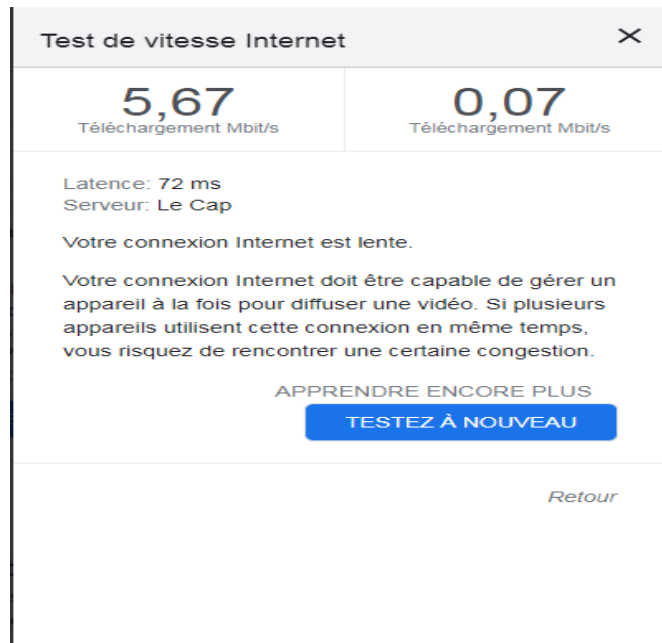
Test de vitesse Internet

×

| 5,67 | 0,07 |
|---|---|
| Téléchargement Mbit/s | Téléchargement Mbit/s |

Latence: 72 ms
Serveur: Le Cap

Votre connexion Internet est lente.

Votre connexion Internet doit être capable de gérer un appareil à la fois pour diffuser une vidéo. Si plusieurs appareils utilisent cette connexion en même temps, vous risquez de rencontrer une certaine congestion.

APPRENDRE ENCORE PLUS

TESTEZ À NOUVEAU

Retour